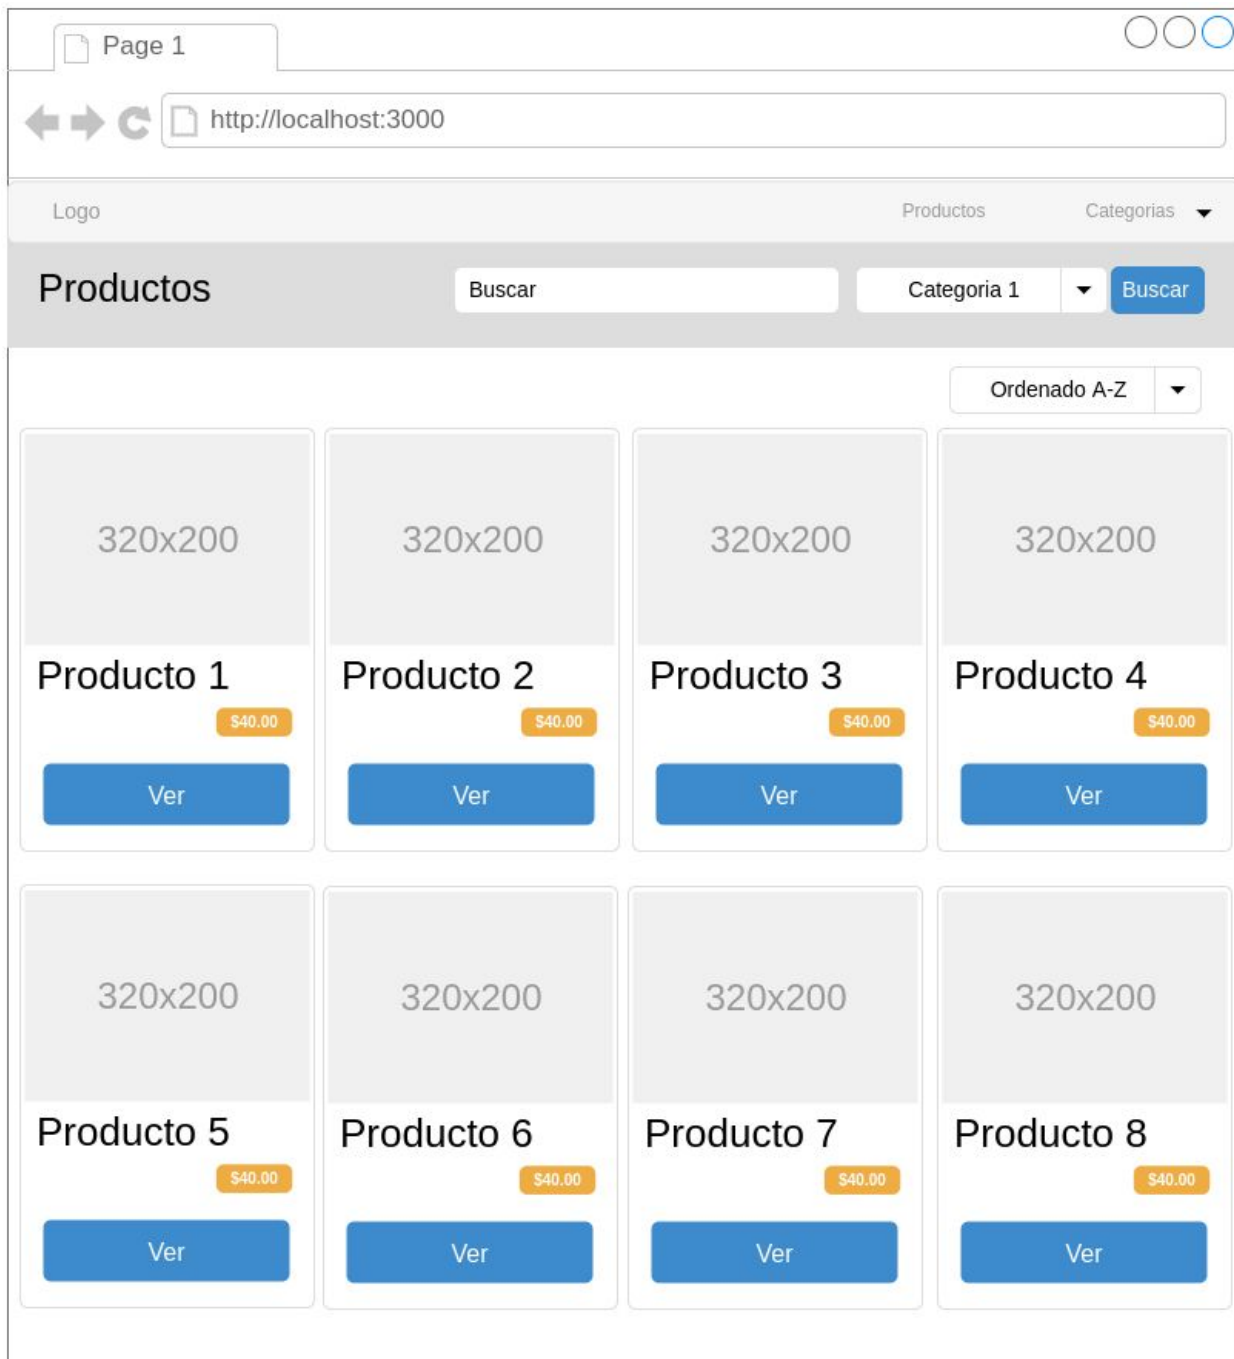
Page 1

http://localhost:3000

Logo

Productos

Categorias

Productos

Buscar

Categoria 1

Buscar

Ordenado A-Z

320x200

Producto 1

$40.00

Ver

320x200

Producto 2

$40.00

Ver

320x200

Producto 3

$40.00

Ver

320x200

Producto 4

$40.00

Ver

320x200

Producto 5

$40.00

Ver

320x200

Producto 6

$40.00

Ver

320x200

Producto 7

$40.00

Ver

320x200

Producto 8

$40.00

Ver